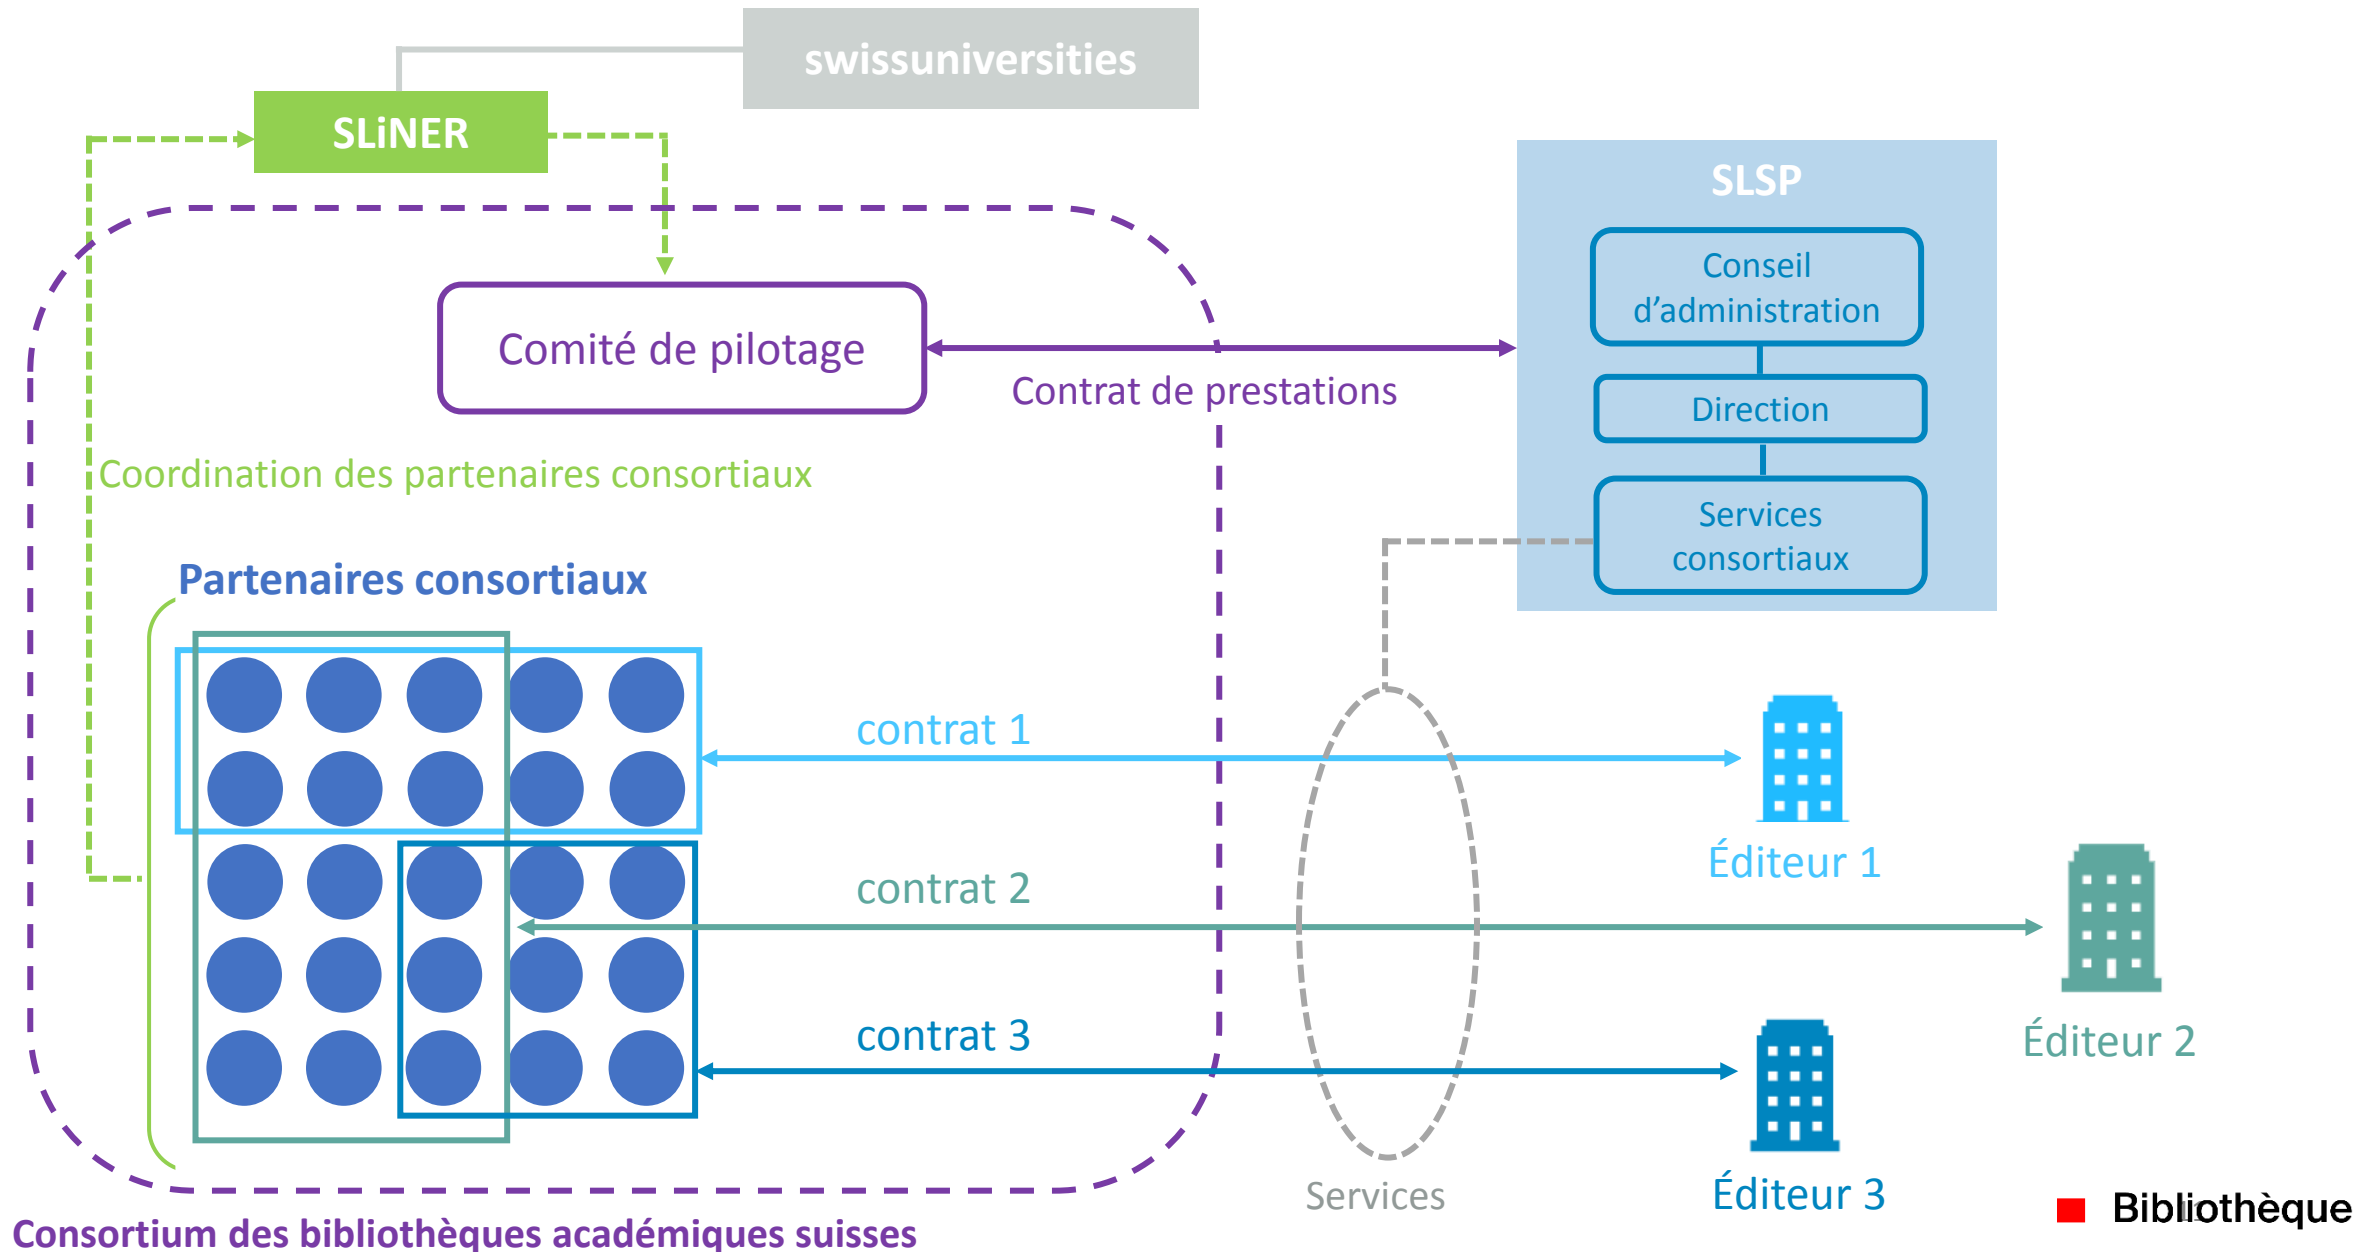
swissuniversities

SLiNER

SLSP

Conseil d'administration

Direction

Services consortiaux

Comité de pilotage

Contrat de prestations

Coordination des partenaires consortiaux

Partenaires consortiaux

contrat 1

Éditeur 1

contrat 2

Éditeur 2

contrat 3

Éditeur 3

Services

Bibliothèque

Consortium des bibliothèques académiques suisses